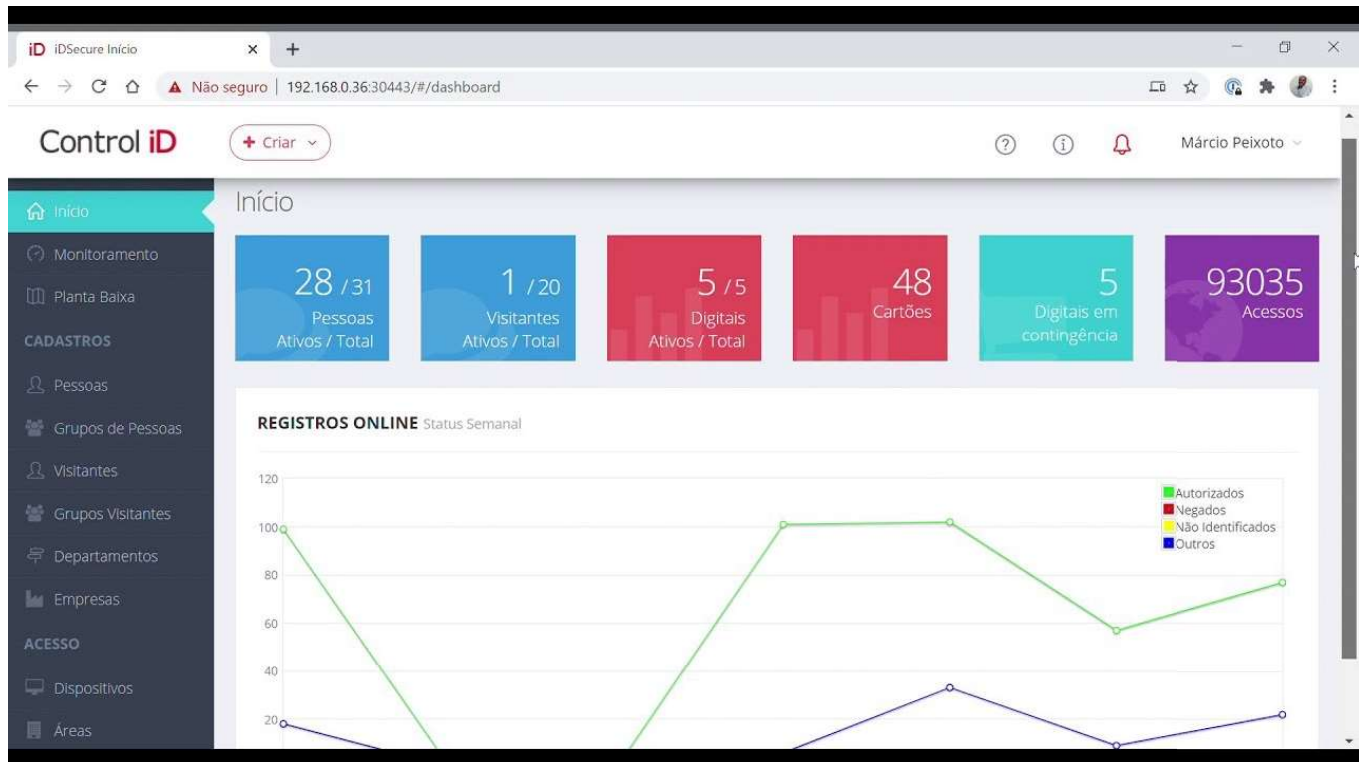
iD iDSecure Início ×
+

Não seguro | 192.168.0.36:30443/#/dashboard

Control iD
+ Criar

Márcio Peixoto

Início
Monitoramento
Planta Baixa
CADASTROS
Pessoas
Grupos de Pessoas
Visitantes
Grupos Visitantes
Departamentos
Empresas
ACESSO
Dispositivos
Áreas

Início

28 /31
Pessoas
Ativos / Total

1 /20
Visitantes
Ativos / Total

5 /5
Digitais
Ativos / Total

48
Cartões

5
Digitais em contingência

93035
Acessos

REGISTROS ONLINE Status Semanal

120
100
80
60
40
20

Autorizados
Negados
Não Identificados
Outros